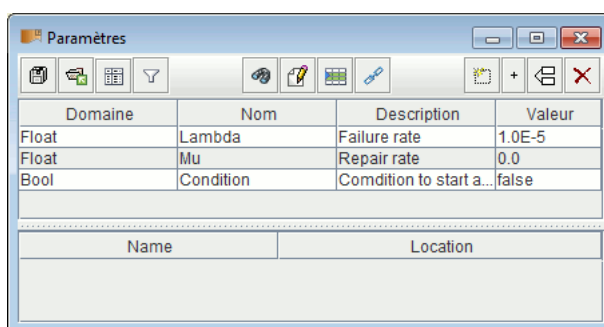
Paramètres

+

| Domaine | Nom | Description | Valeur |
|---|---|---|---|
| Float | Lambda | Failure rate | 1.0E-5 |
| Float | Mu | Repair rate | 0.0 |
| Bool | Condition | Comdition to start a... | false |

| Name | Location |
|---|---|